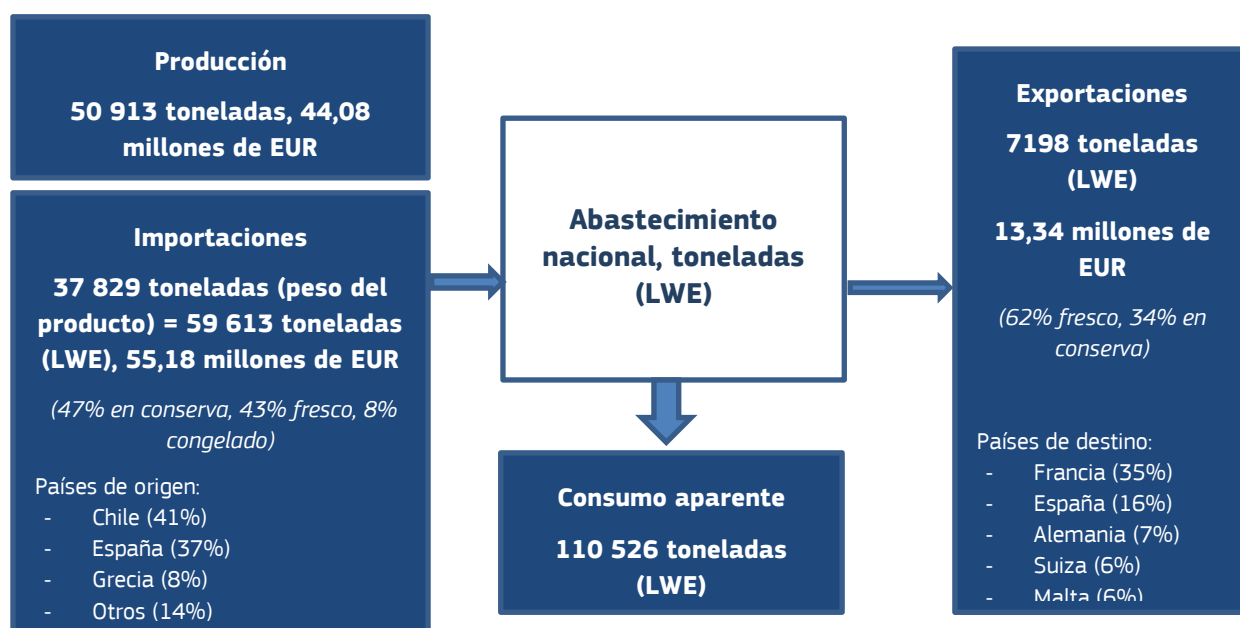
Producción

50 913 toneladas, 44,08 millones de EUR

Importaciones

37 829 toneladas (peso del producto) = 59 613 toneladas (LWE), 55,18 millones de EUR

(47% en conserva, 43% fresco, 8% congelado)

Países de origen:
- Chile (41%)
- España (37%)
- Grecia (8%)
- Otros (14%)

Abastecimiento nacional, toneladas (LWE)

Consumo aparente

110 526 toneladas (LWE)

Exportaciones

7198 toneladas (LWE)

13,34 millones de EUR

(62% fresco, 34% en conserva)

Países de destino:
- Francia (35%)
- España (16%)
- Alemania (7%)
- Suiza (6%)
- Malta (6%)